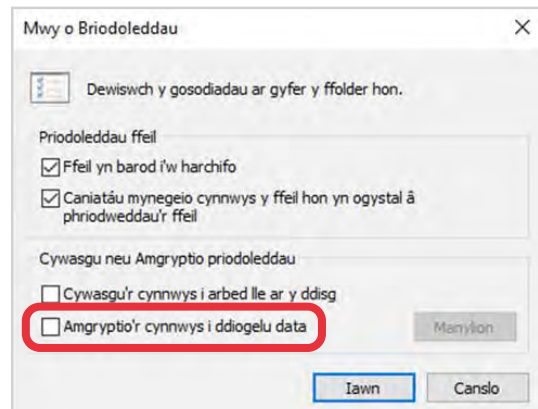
Mwy o Briodoleddau

×

Dewiswch y gosodiadau ar gyfer y ffolder hon.

Priodoleddau ffeil

Ffeil yn barod i'w harchifo

Caniatáu mynegeio cynnwys y ffeil hon yn ogystal â phriodweddau'r ffeil

Cywasgu neu Amgryptio priodoleddau

Cywasgu'r cynnwys i arbed lle ar y ddisg

Amgryptio'r cynnwys i ddiogelu data

Manylion

Iawn

Canslo